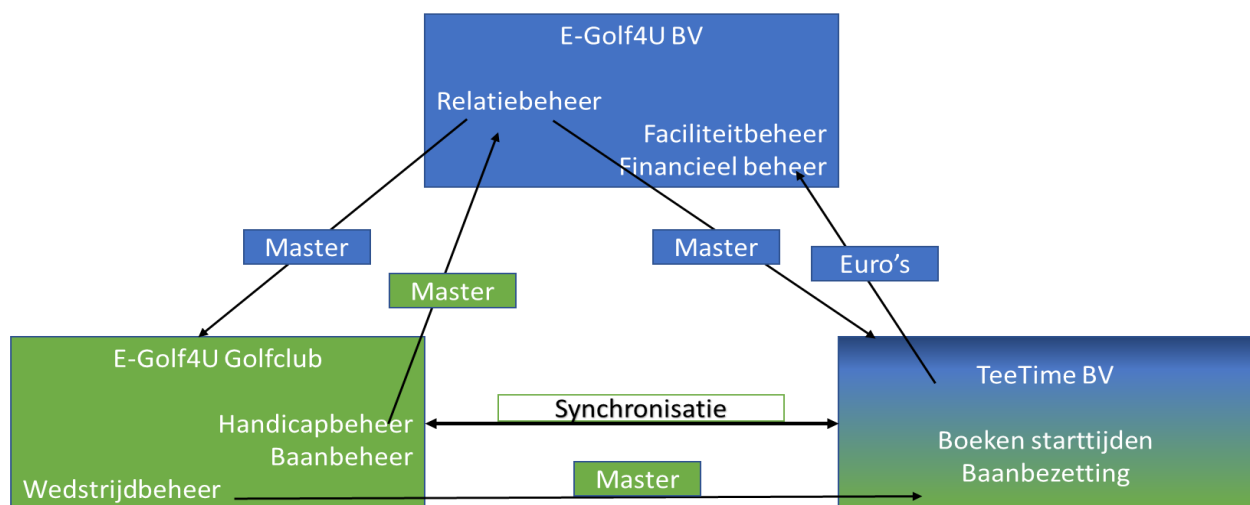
E-Golf4U BV

Relatiebeheer

Faciliteitbeheer
Financieel beheer

Master

Master

Master

Euro’s

E-Golf4U Golfclub

Handicapbeheer
Baanbeheer
Wedstrijdbeheer

Synchronisatie

Master

TeeTime BV

Boeken starttijden
Baanbezetting